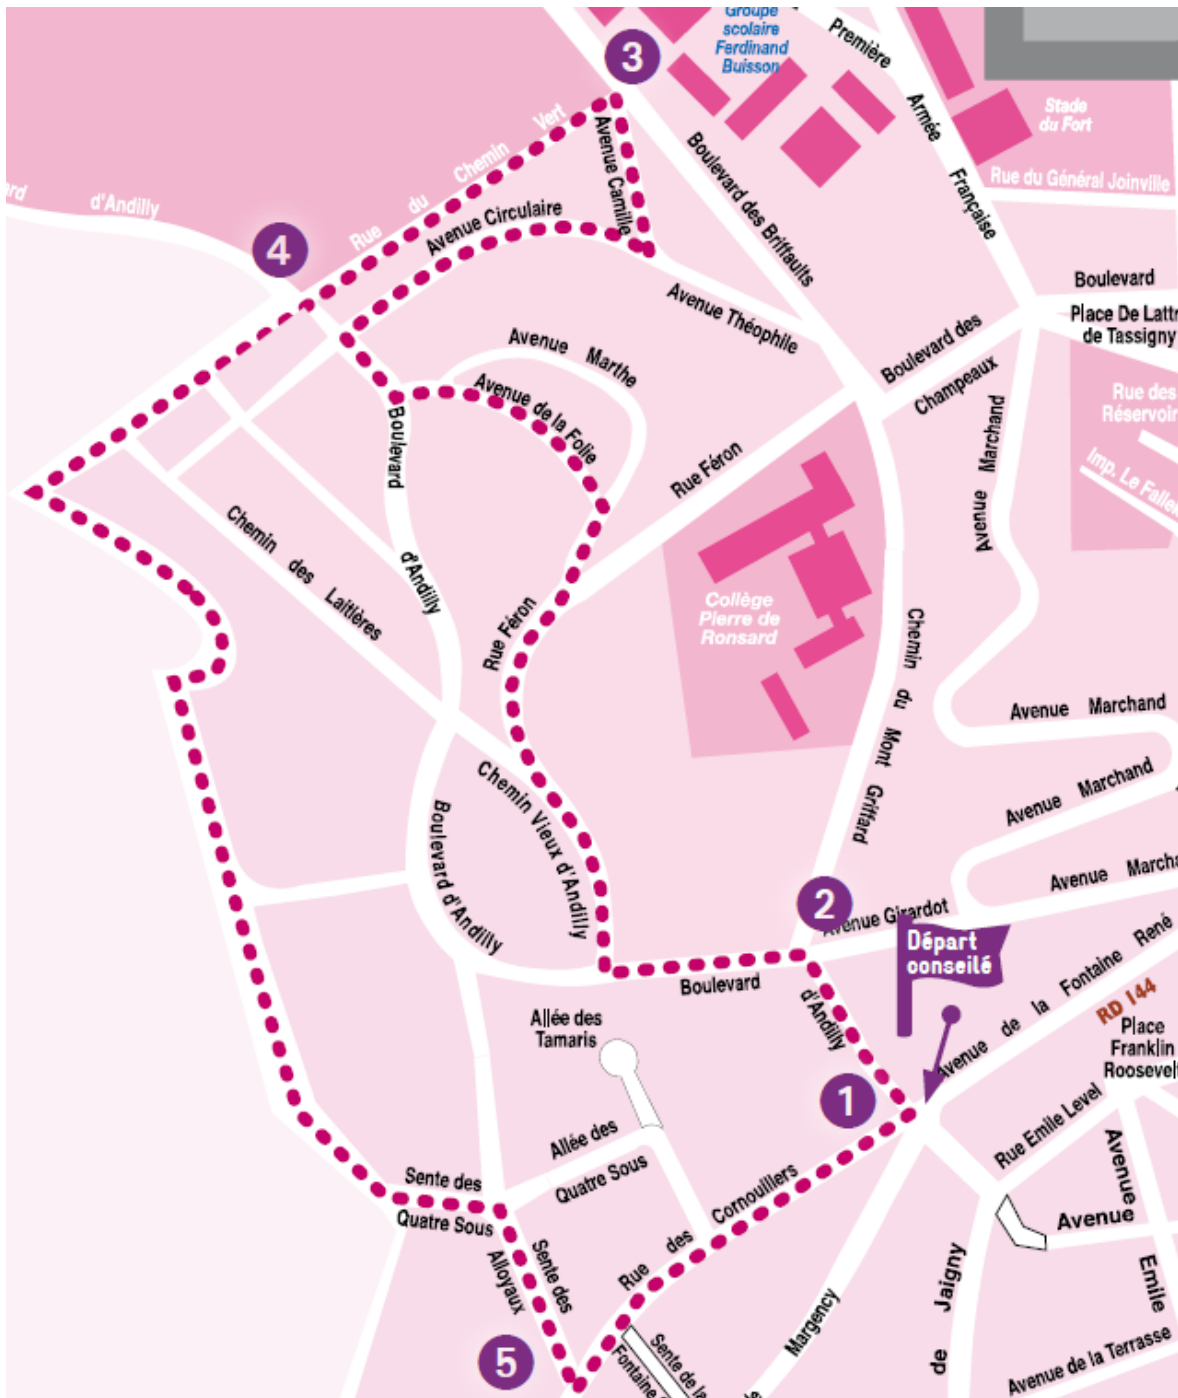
Groupe scolaire Ferdinand Buisson

3

Première Armée Française

Stade du Fort

Rue du Général Joinville

Boulevard des Briffaults

Avenue Camille

Rue du Chemin Vert

rd d'Andilly

4

Avenue Circulaire

Avenue Théophile

Boulevard

Place De Lattr de Tassigny

Boulevard des Champeaux

Rue des Réservoir

Imp. Le Falle

Avenue Marthe

Avenue de la Folie

Boulevard d'Andilly

Rue Féron

Avenue Marchand

Chemin des Laitières

Collège Pierre de Ronsard

Rue Féron

Chemin du Mont Griffard

Avenue Marchand

Avenue Marchand

Chemin Vieux d'Andilly

Boulevard d'Andilly

Avenue Marcha

2

Avenue Girardot

Départ conseillé

René

Avenue de la Fontaine

RD 144

Boulevard d'Andilly

Allée des Tamaris

Place Franklin Roosevelt

1

Rue Emile Level

Avenue

Allée des Quatre Sous

Avenue

Sente des Quatre Sous

Cornouillers

Rue des

Emile

Alloyaux

Sente des

Margency

de Jaigny

Avenue de la Terrasse

5

Sente de la Fontaine

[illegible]